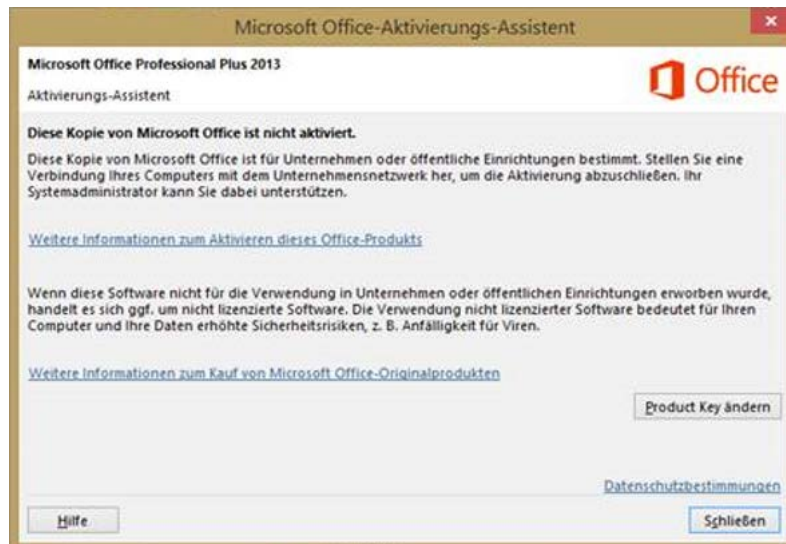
Microsoft Office-Aktivierungs-Assistent

×

Microsoft Office Professional Plus 2013

Aktivierungs-Assistent

Office

Diese Kopie von Microsoft Office ist nicht aktiviert.

Diese Kopie von Microsoft Office ist für Unternehmen oder öffentliche Einrichtungen bestimmt. Stellen Sie eine Verbindung Ihres Computers mit dem Unternehmensnetzwerk her, um die Aktivierung abzuschließen. Ihr Systemadministrator kann Sie dabei unterstützen.

Weitere Informationen zum Aktivieren dieses Office-Produkts

Wenn diese Software nicht für die Verwendung in Unternehmen oder öffentlichen Einrichtungen erworben wurde, handelt es sich ggf. um nicht lizenzierte Software. Die Verwendung nicht lizenzierter Software bedeutet für Ihren Computer und Ihre Daten erhöhte Sicherheitsrisiken, z. B. Anfälligkeit für Viren.

Weitere Informationen zum Kauf von Microsoft Office-Originalprodukten

Product Key ändern

Datenschutzbestimmungen

Hilfe

Schließen